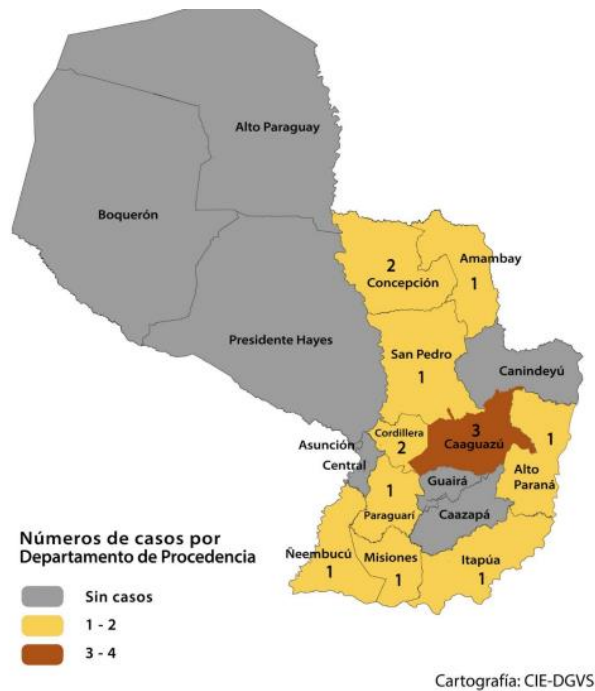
Alto Paraguay

Boquerón

2
Concepción

Amambay
1

Presidente Hayes

San Pedro
1

Canindeyú

Asunción

Central

Cordillera
2

3
Caaguazú

1

Alto Paraná

1

Guairá

Paraguarí

Caazapá

Ñeembucú
1

Misiones
1

Itapúa
1

Números de casos por Departamento de Procedencia

Sin casos

1 - 2

3 - 4

Cartografía: CIE-DGVS